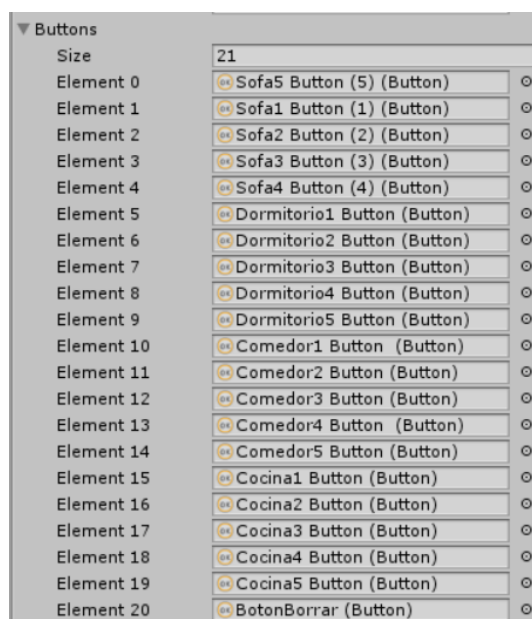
Buttons

| | |
|---|---|
| Size | 21 |
| Element 0 | Sofa5 Button (5) (Button) |
| Element 1 | Sofa1 Button (1) (Button) |
| Element 2 | Sofa2 Button (2) (Button) |
| Element 3 | Sofa3 Button (3) (Button) |
| Element 4 | Sofa4 Button (4) (Button) |
| Element 5 | Dormitorio1 Button (Button) |
| Element 6 | Dormitorio2 Button (Button) |
| Element 7 | Dormitorio3 Button (Button) |
| Element 8 | Dormitorio4 Button (Button) |
| Element 9 | Dormitorio5 Button (Button) |
| Element 10 | Comedor1 Button (Button) |
| Element 11 | Comedor2 Button (Button) |
| Element 12 | Comedor3 Button (Button) |
| Element 13 | Comedor4 Button (Button) |
| Element 14 | Comedor5 Button (Button) |
| Element 15 | Cocina1 Button (Button) |
| Element 16 | Cocina2 Button (Button) |
| Element 17 | Cocina3 Button (Button) |
| Element 18 | Cocina4 Button (Button) |
| Element 19 | Cocina5 Button (Button) |
| Element 20 | BotonBorrar (Button) |